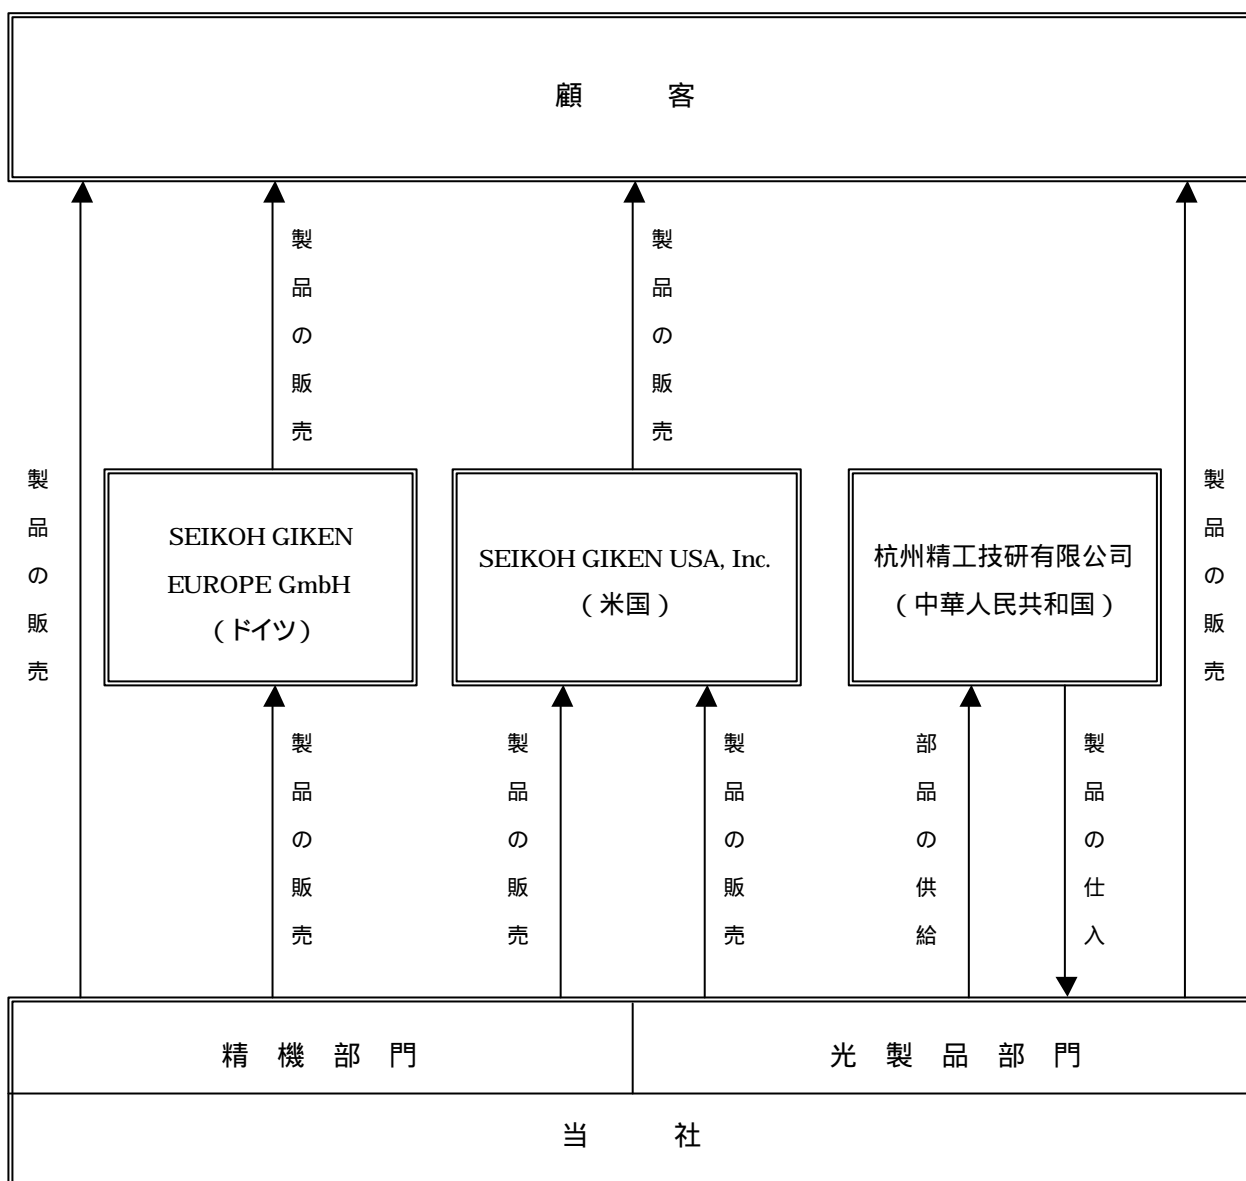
顧　　客

製品の販売

製品の販売

製品の販売

製品の販売

SEIKOH GIKEN EUROPE GmbH
（ドイツ）

SEIKOH GIKEN USA, Inc.
（米国）

杭州精工技研有限公司
（中華人民共和国）

製品の販売

製品の販売

製品の販売

製品の販売

製品の販売

部品の供給

製品の仕入

製品の販売

| 精 機 部 門 | 光 製 品 部 門 |
|---|---|
| 当　　社 | |